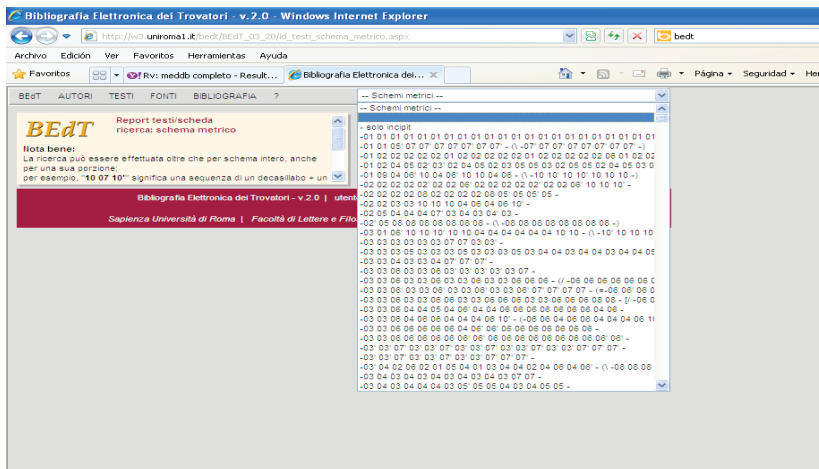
Bibliografia Elettronica dei Trovatori - v.2.0 - Windows Internet Explorer

http://w3.uniroma1.it/bedt/BEdT_03_20/id_testi_schema_metrico.aspx

bedt

Archivo Edición Ver Favoritos Herramientas Ayuda

Favoritos

Rv: meddb completo - Result...

Bibliografia Elettronica dei...

Página Seguridad

BEdT AUTORI TESTI FONTI BIBLIOGRAFIA ?

-- Schemi metrici --

BEdT

Report testi/scheda
ricerca: schema metrico

Nota bene:
La ricerca può essere effettuata oltre che per schema intero, anche per una sua porzione;
per esempio, "10 07 10" significa una sequenza di un decasillabo + un

Bibliografia Elettronica dei Trovatori - v.2.0 | utent

Sapienza Università di Roma | Facoltà di Lettere e Filo

-- Schemi metrici --
- solo incipit
-01 01 01 01 01 01 01 01 01 01 01 01 01 01 01 01 01 01 01 01
-01 01 05' 07 07' 07 07 07 07' 07' - (\ -07' 07' 07 07 07' 07' -)
-01 02 02 02 02 01 01 02 02 02 02 01 02 02 02 02 06 01 02 02
-01 02 04 05 02' 03' 02 04 05 02 03 05 05 03 02 05 05 02 04 05 03 0
-01 09 04 06' 10 04 06' 10 10 04 06 - (\ -10 10' 10 10' 10 10 -)
-02 02 02 02 02' 02 02 06' 02 02 02 02 02' 02 02 06' 10 10 10' -
-02 02 02 02 08 02 02 02 02 08 05' 05 05' 05 -
-02 02 03 03 10 10 10 04 06 04 06 10' -
-02 05 04 04 04 07' 03 04 03 04' 03 -
-02' 05 08 08 08 08 08 08 08 - (\ -08 08 08 08 08 08 08 -)
-03 01 06' 10 10' 10 10 04 04 04 04 04 10 10 - (\ -10' 10 10 10
-03 03 03 03 03 03 07 07 03 03' -
-03 03 03 05 03 03 03 05 03 03 03 05 03 04 04 03 04 04 03 04 05
-03 03 04 03 03 04 07' 07' 07' -
-03 03 06 03 03 06 03' 03' 03' 03 07 -
-03 03 06 03 03 06 03 03 06 03 03 06 06 - (/ -06 06 06 06 06 0
-03 03 06' 03 03 06' 03 03 06' 03 03 06' 07' 07' 07 - (=-06 06' 06 0
-03 03 06 03 03 06 03 03 06 03 03 06 06 03 03 06 06 08 08 - [/ -08 0
-03 03 06 04 04 05 04 06' 04 04 06 06 06 06 06 06 04 06 -
-03 03 06 04 06 06 04 04 04 06 10' - (-06 06 04 06 06 04 04 04 06 1
-03 03 06 06 06 06 06 04 06' 06 06 06 06 06 06 08 -
-03 03 08 06 06 06 06 06' 06 06 06 06 06 06 08 08 08 06 08' -
-03' 03' 07' 03' 03' 07' 03' 03' 07' 03' 03' 07' 03' 03' 07' 07' 07' -
-03' 03' 07' 03' 03' 07' 03' 03' 07' 07' 07' -
-03' 04 02 06 02 01 05 04 01 03 04 04 02 04 06 04 06' - (\ -08 08 08
-03 04 03 04 03 04 03 04 03 04 03 07 07 -
-03 04 04 04 04 03 05' 05 05 04 03 04 05 05 -